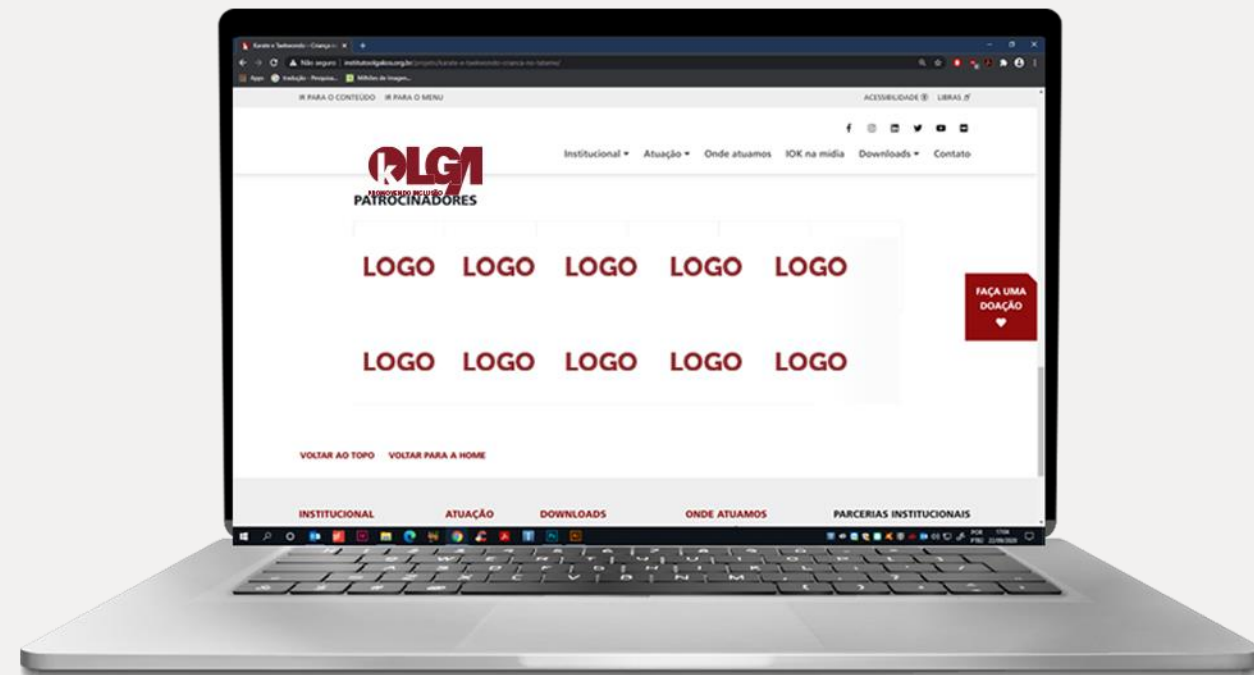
Karate e Taekwondo – Criança n... ×
Não seguro | institutoolgakos.org.br/projeto/karate-e-taekwondo-crianca-no-tatame/
Apps Tradução - Pesquisa... Milhões de Imagen...

IR PARA O CONTEÚDO IR PARA O MENU
ACESSIBILIDADE LIBRAS

OLGA
PROMOVENDO INCLUSÃO
Institucional ▾ Atuação ▾ Onde atuamos IOK na mídia Downloads ▾ Contato

PATROCINADORES

LOGO LOGO LOGO LOGO LOGO

LOGO LOGO LOGO LOGO LOGO

FAÇA UMA DOAÇÃO

VOLTAR AO TOPO VOLTAR PARA A HOME

INSTITUCIONAL ATUAÇÃO DOWNLOADS ONDE ATUAMOS PARCERIAS INSTITUCIONAIS

POR PTB2 17:06 22/09/2020